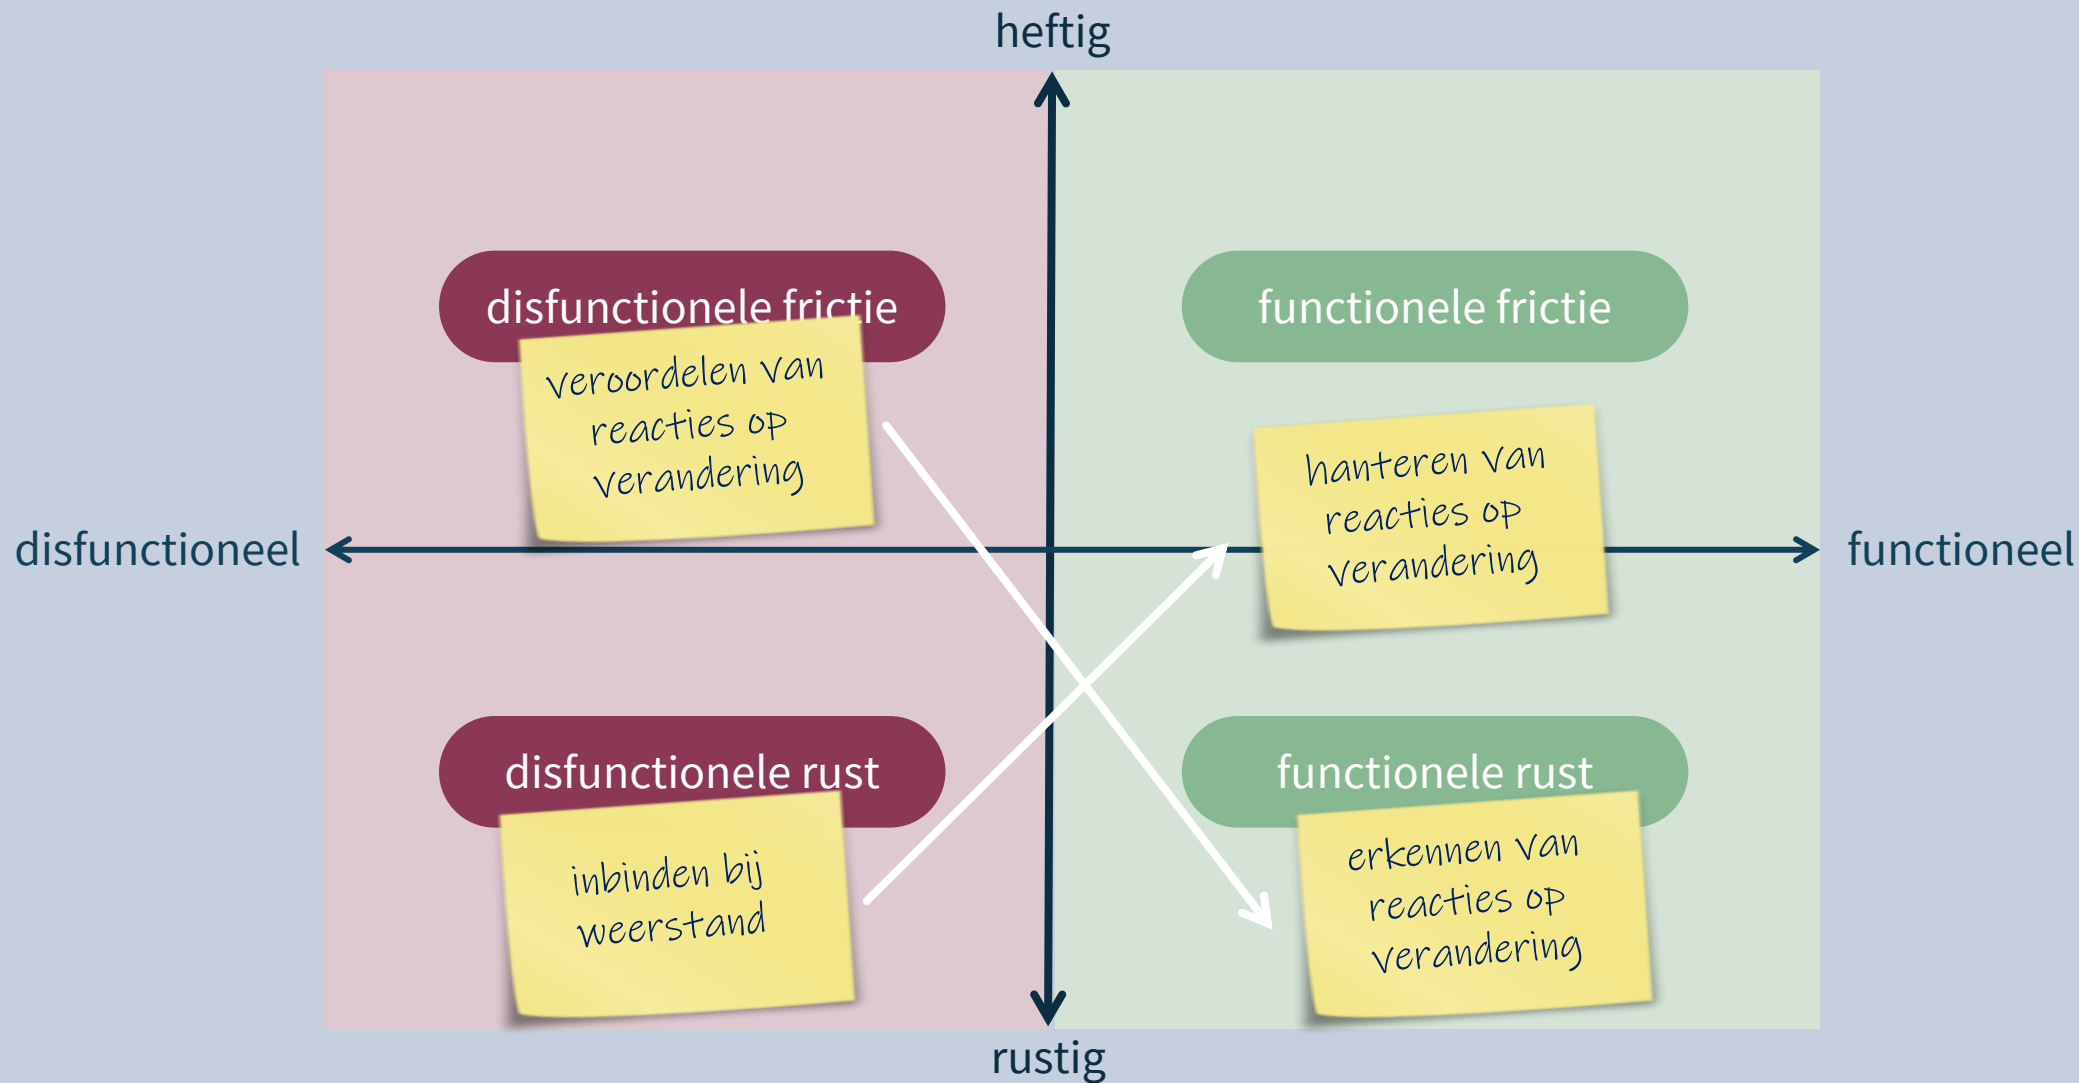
heftig

disfunctionele frictie

veroordelen van reacties op verandering

functionele frictie

hanteren van reacties op verandering

disfunctioneel

functioneel

disfunctionele rust

inbinden bij weerstand

functionele rust

erkennen van reacties op verandering

rustig